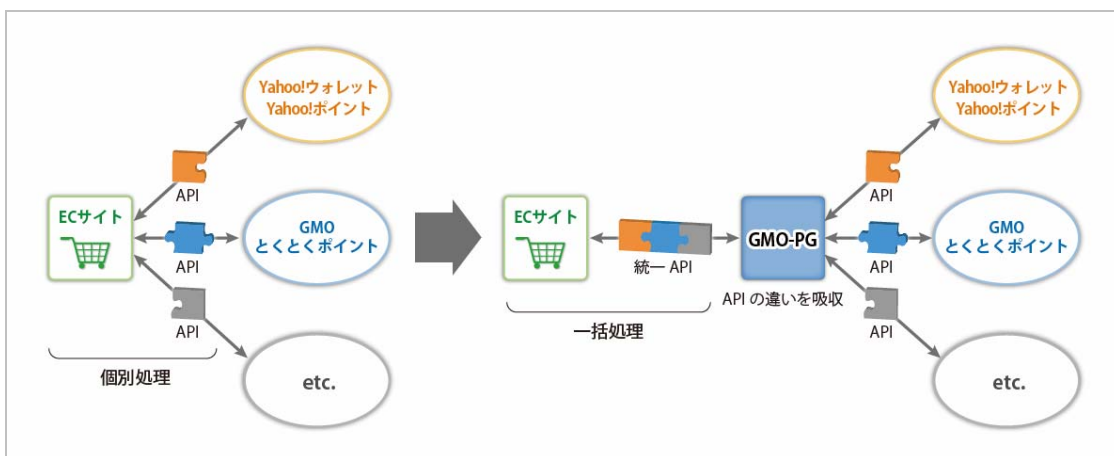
Yahoo!ウォレット
Yahoo!ポイント

API

ECサイト

API

GMO
とくとくポイント

API

etc.

個別処理

ECサイト

統一 API

一括処理

GMO-PG

API の違いを吸収

Yahoo!ウォレット
Yahoo!ポイント

API

GMO
とくとくポイント

API

API

etc.